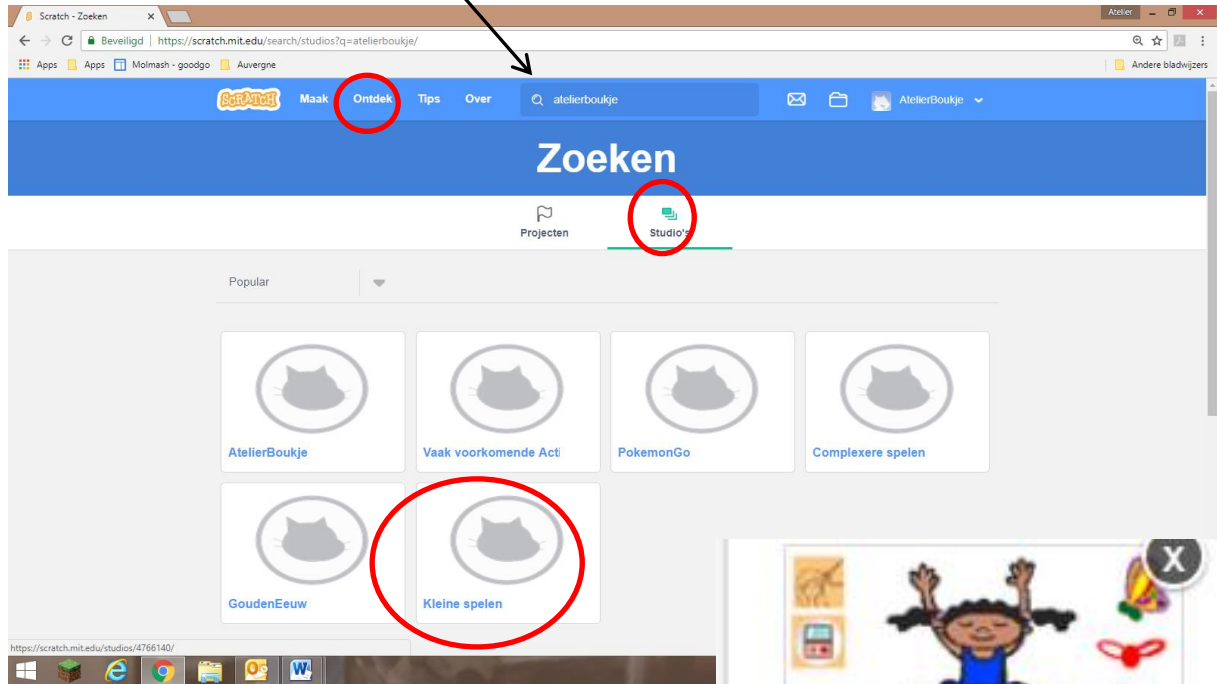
Scratch - Zoeken ×

Atelier

Beveiligd | https://scratch.mit.edu/search/studios?q=atelierboukje/

Apps Apps Molmash - goodgo Auvergne

Andere bladwijzers

SCRATCH Maak Ontdek Tips Over atelierboukje AtelierBoukje

Zoeken

Projecten Studio's

Popular

AtelierBoukje

Vaak voorkomende Acti

PokemonGo

Complexere spelen

GoudenEeuw

Kleine spelen

https://scratch.mit.edu/studios/4766140/

X